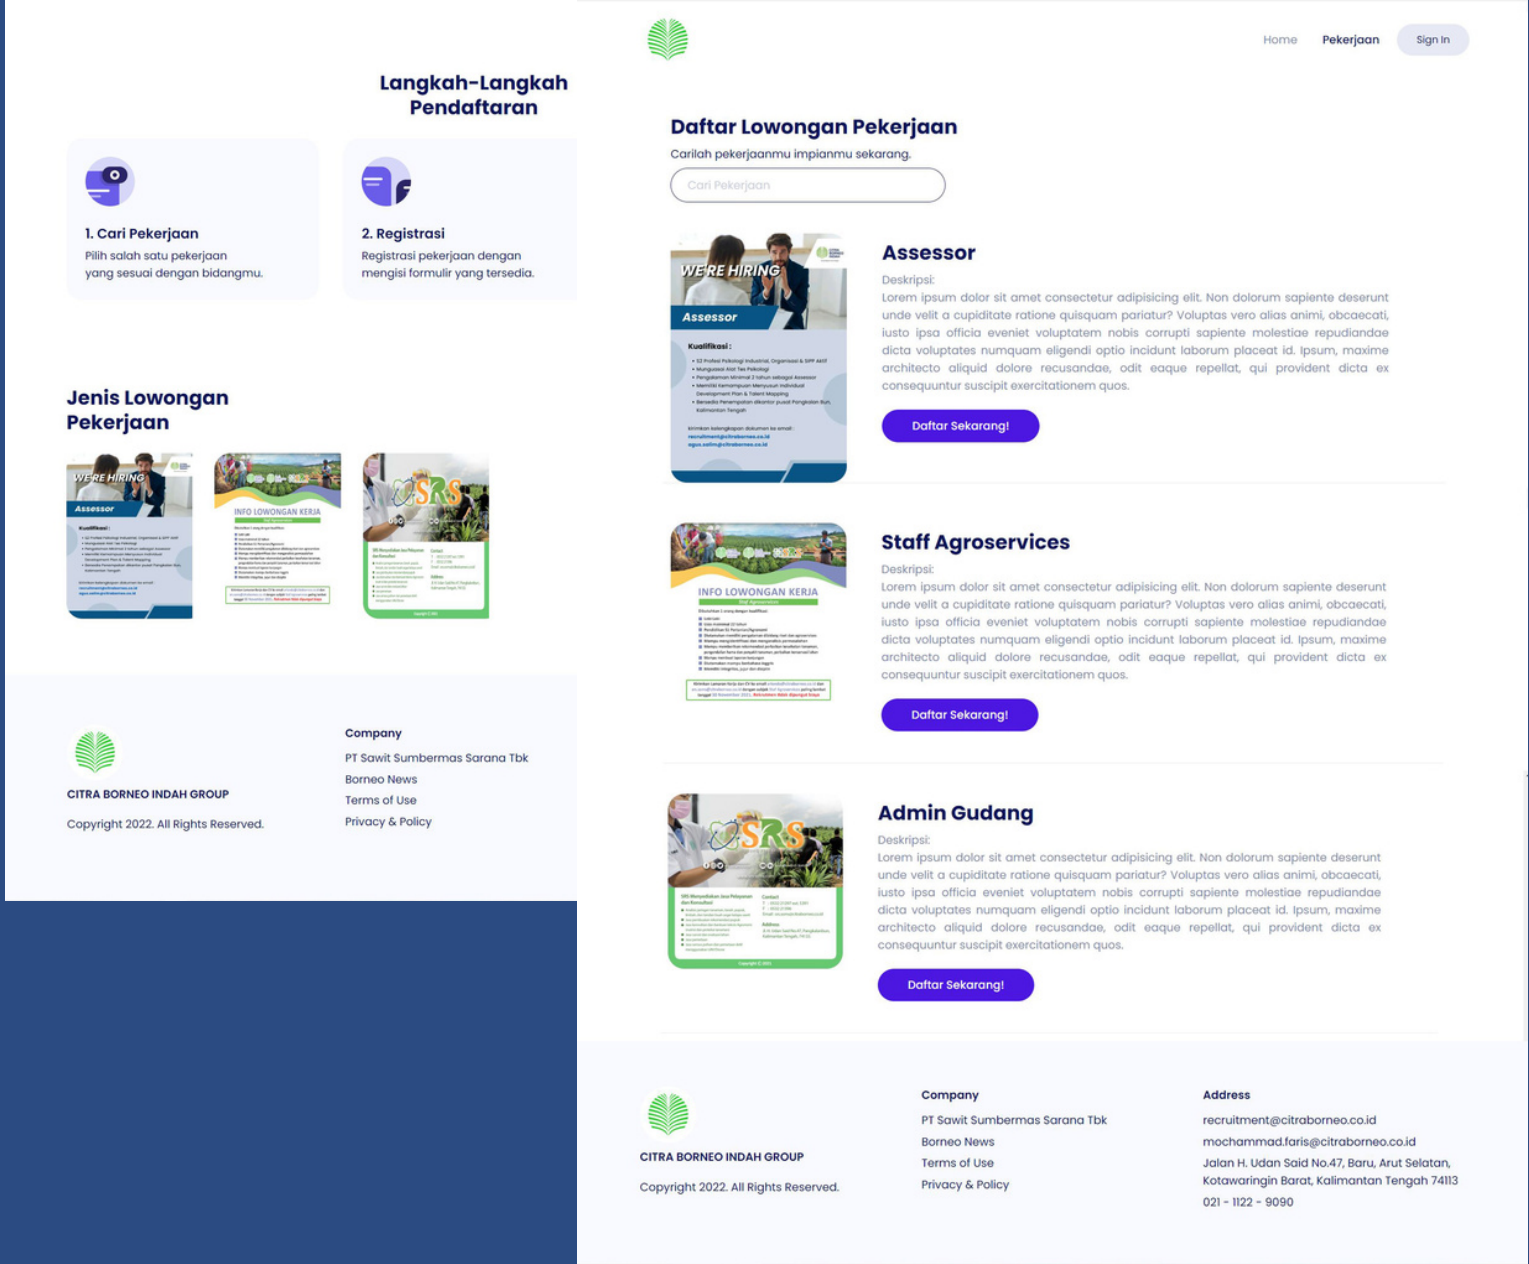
Langkah-Langkah Pendaftaran

1. Cari Pekerjaan
Pilih salah satu pekerjaan yang sesuai dengan bidangmu.

2. Registrasi
Registrasi pekerjaan dengan mengisi formulir yang tersedia.

Jenis Lowongan Pekerjaan

WE'RE HIRING
Assessor

INFO LOWONGAN KERJA

SRS

CITRA BORNEO INDAH GROUP
Copyright 2022. All Rights Reserved.

Company
PT Sawit Sumbermas Sarana Tbk
Borneo News
Terms of Use
Privacy & Policy

Home Pekerjaan Sign In

Daftar Lowongan Pekerjaan
Carilah pekerjaanmu impianmu sekarang.
Cari Pekerjaan

WE'RE HIRING
Assessor
Kualifikasi :

Assessor
Deskripsi:
Lorem ipsum dolor sit amet consectetur adipisicing elit. Non dolorum sapiente deserunt unde velit a cupiditate ratione quisquam pariatur? Voluptas vero alias animi, obcaecati, iusto ipsa officia eveniet voluptatem nobis corrupti sapiente molestiae repudiandae dicta voluptates numquam eligendi optio incidunt laborum placeat id. Ipsum, maxime architecto aliquid dolore recusandae, odit eaque repellat, qui provident dicta ex consequuntur suscipit exercitationem quos.
Daftar Sekarang!

INFO LOWONGAN KERJA

Staff Agroservices
Deskripsi:
Lorem ipsum dolor sit amet consectetur adipisicing elit. Non dolorum sapiente deserunt unde velit a cupiditate ratione quisquam pariatur? Voluptas vero alias animi, obcaecati, iusto ipsa officia eveniet voluptatem nobis corrupti sapiente molestiae repudiandae dicta voluptates numquam eligendi optio incidunt laborum placeat id. Ipsum, maxime architecto aliquid dolore recusandae, odit eaque repellat, qui provident dicta ex consequuntur suscipit exercitationem quos.
Daftar Sekarang!

SRS

Admin Gudang
Deskripsi:
Lorem ipsum dolor sit amet consectetur adipisicing elit. Non dolorum sapiente deserunt unde velit a cupiditate ratione quisquam pariatur? Voluptas vero alias animi, obcaecati, iusto ipsa officia eveniet voluptatem nobis corrupti sapiente molestiae repudiandae dicta voluptates numquam eligendi optio incidunt laborum placeat id. Ipsum, maxime architecto aliquid dolore recusandae, odit eaque repellat, qui provident dicta ex consequuntur suscipit exercitationem quos.
Daftar Sekarang!

CITRA BORNEO INDAH GROUP
Copyright 2022. All Rights Reserved.

Company
PT Sawit Sumbermas Sarana Tbk
Borneo News
Terms of Use
Privacy & Policy

Address
recruitment@citraborneo.co.id
mochammad.faris@citraborneo.co.id
Jalan H. Udan Said No.47, Baru, Arut Selatan, Kotawaringin Barat, Kalimantan Tengah 74113
021 - 1122 - 9090